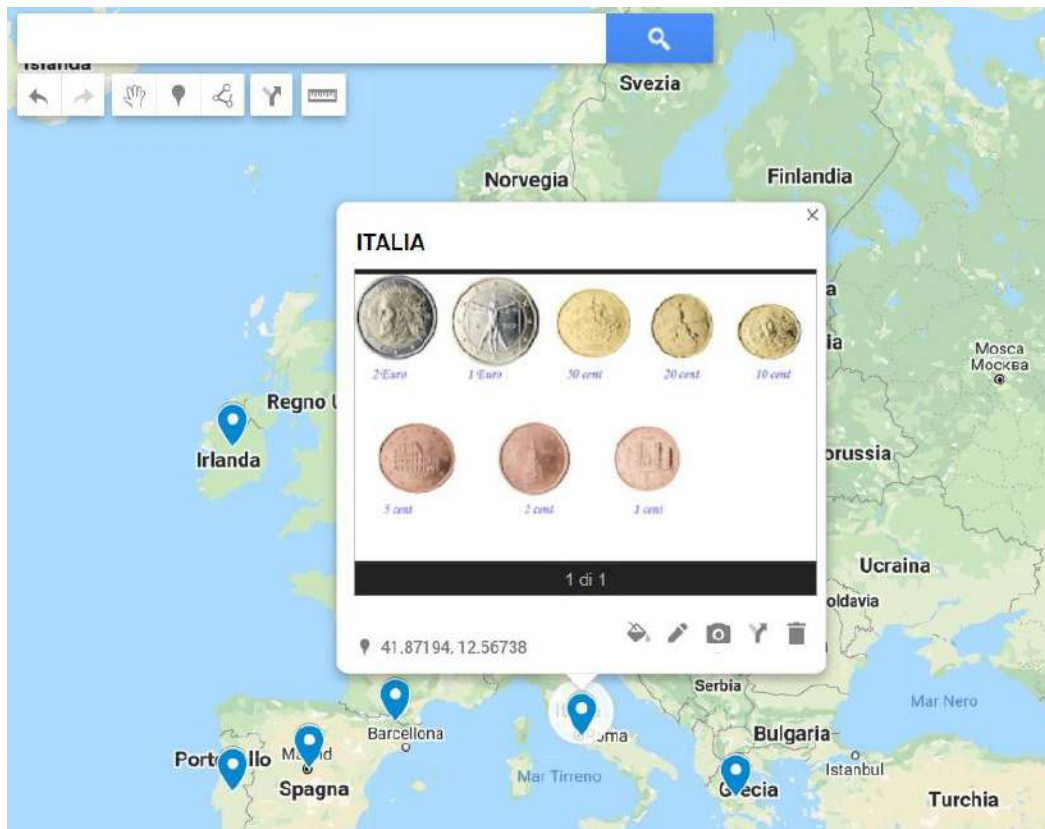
Islanda

Svezia

Norvegia

Finlandia

ITALIA

2 Euro 1 Euro 50 cent 20 cent 10 cent

5 cent 2 cent 1 cent

1 di 1

41.87194, 12.56738

Mosca
Москва

Regno U

Irlanda

ia

orussia

Ucraina

oldavia

Serbia

Mar Nero

Bulgaria

Istanbul

Turchia

Barcellona

Roma

Mar Tirreno

Portogallo

Madrid

Spagna

Grecia